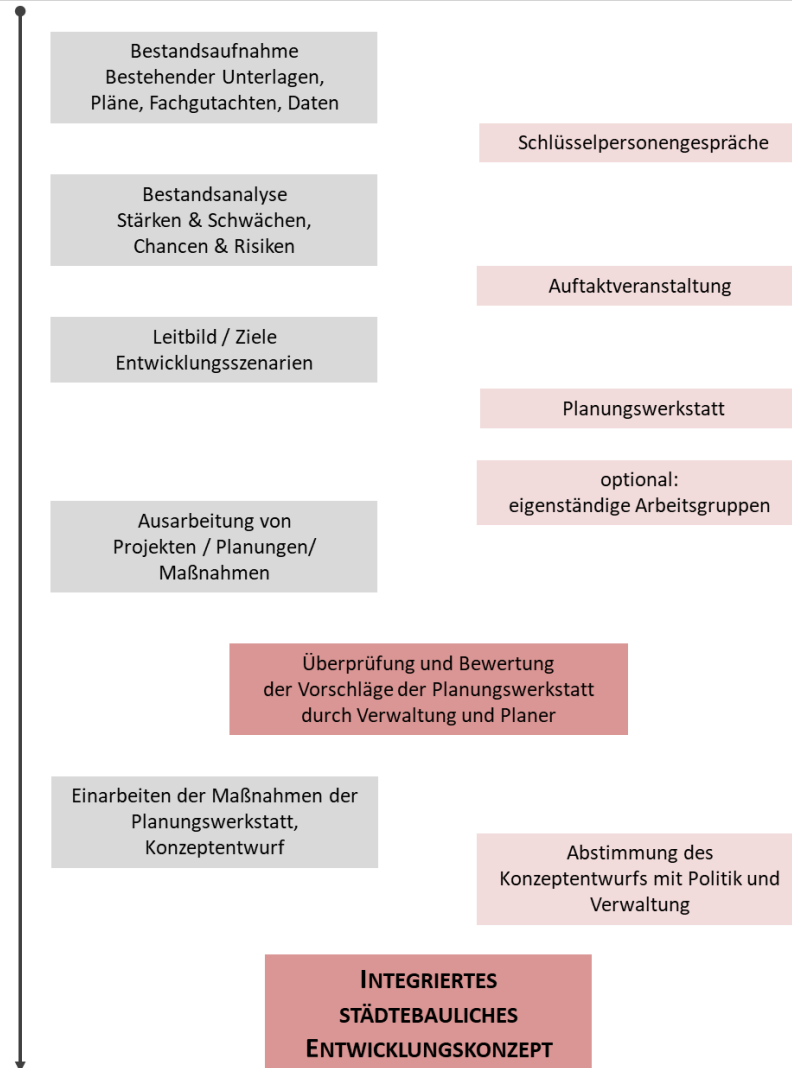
Bestandsaufnahme
Bestehender Unterlagen,
Pläne, Fachgutachten, Daten

Schlüsselpersonengespräche

Bestandsanalyse
Stärken & Schwächen,
Chancen & Risiken

Auftaktveranstaltung

Leitbild / Ziele
Entwicklungsszenarien

Planungswerkstatt

optional:
eigenständige Arbeitsgruppen

Ausarbeitung von
Projekten / Planungen/
Maßnahmen

Überprüfung und Bewertung
der Vorschläge der Planungswerkstatt
durch Verwaltung und Planer

Einarbeiten der Maßnahmen der
Planungswerkstatt,
Konzeptentwurf

Abstimmung des
Konzeptentwurfs mit Politik und
Verwaltung

INTEGRIERTES
STÄDTEBAULICHES
ENTWICKLUNGSKONZEPT